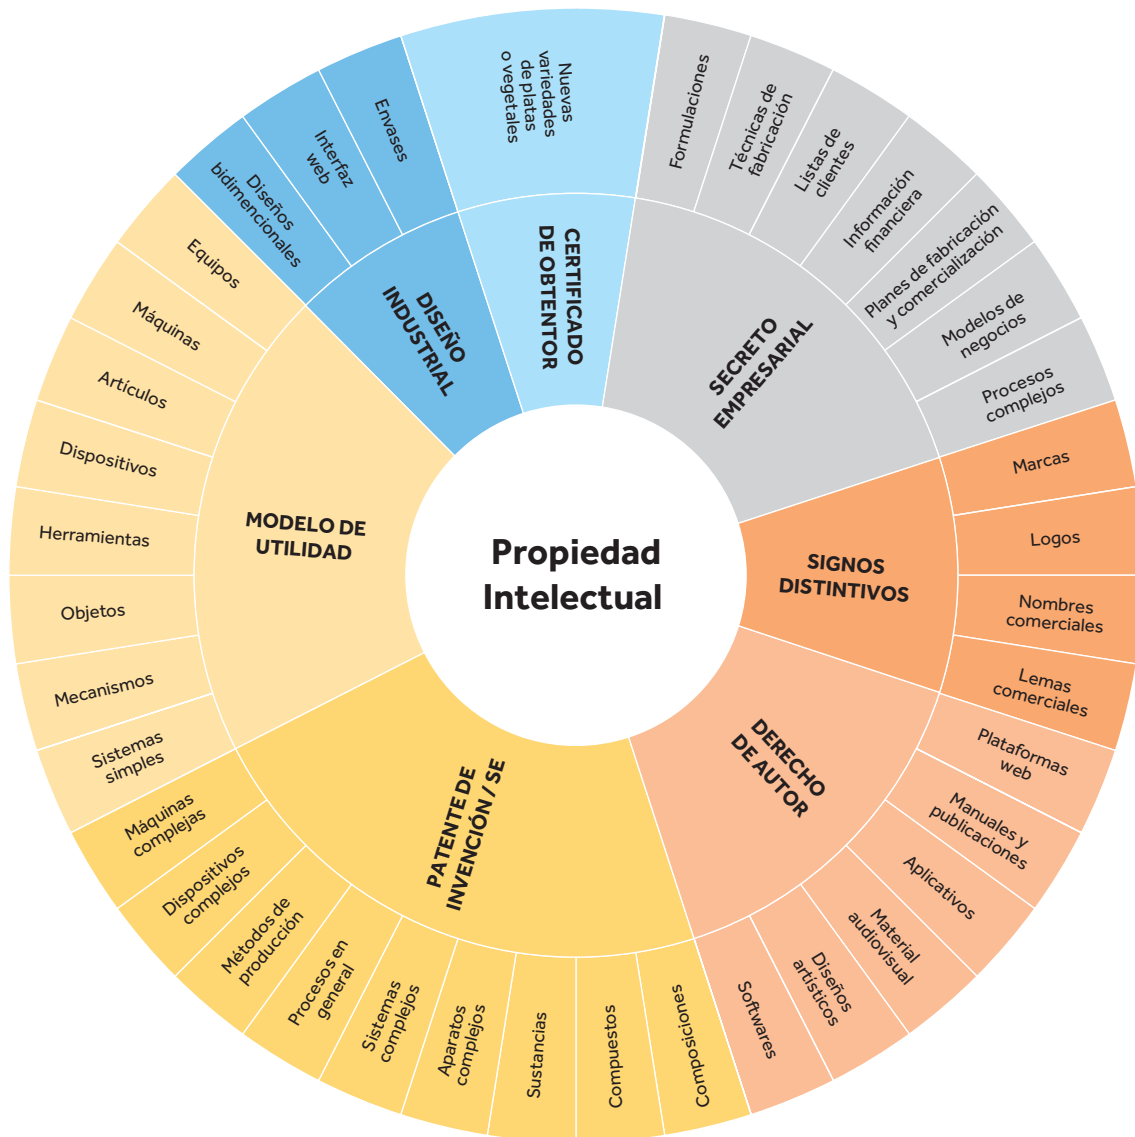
Propiedad Intelectual

CERTIFICADO DE OBTENTOR
Nuevas variedades de platas o vegetales

SECRETO EMPRESARIAL
Formulaciones
Técnicas de fabricación
Listas de clientes
Información financiera
Planes de fabricación y comercialización
Modelos de negocios
Procesos complejos

SIGNOS DISTINTIVOS
Marcas
Logos
Nombres comerciales
Lemas comerciales

DERECHO DE AUTOR
Plataformas web
Manuales y publicaciones
Aplicativos
Material audiovisual
Diseños artísticos
Softwares

PATENTE DE INVENCIÓN / SE
Composiciones
Compuestos
Sustancias
Aparatos complejos
Sistemas complejos
Procesos en general
Métodos de producción
Dispositivos complejos
Máquinas complejas

MODELO DE UTILIDAD
Sistemas simples
Mecanismos
Objetos
Herramientas
Dispositivos
Artículos
Máquinas
Equipos

DISEÑO INDUSTRIAL
Diseños bidimencionales
Interfaz web
Envases